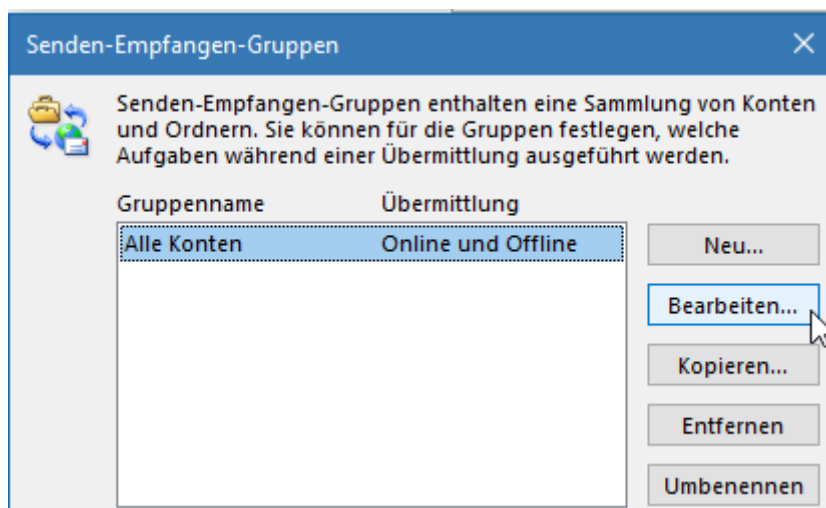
Senden-Empfangen-Gruppen

Senden-Empfangen-Gruppen enthalten eine Sammlung von Konten und Ordnern. Sie können für die Gruppen festlegen, welche Aufgaben während einer Übermittlung ausgeführt werden.

| Gruppenname | Übermittlung |
|---|---|
| Alle Konten | Online und Offline |

Neu...
Bearbeiten...
Kopieren...
Entfernen
Umbenennen